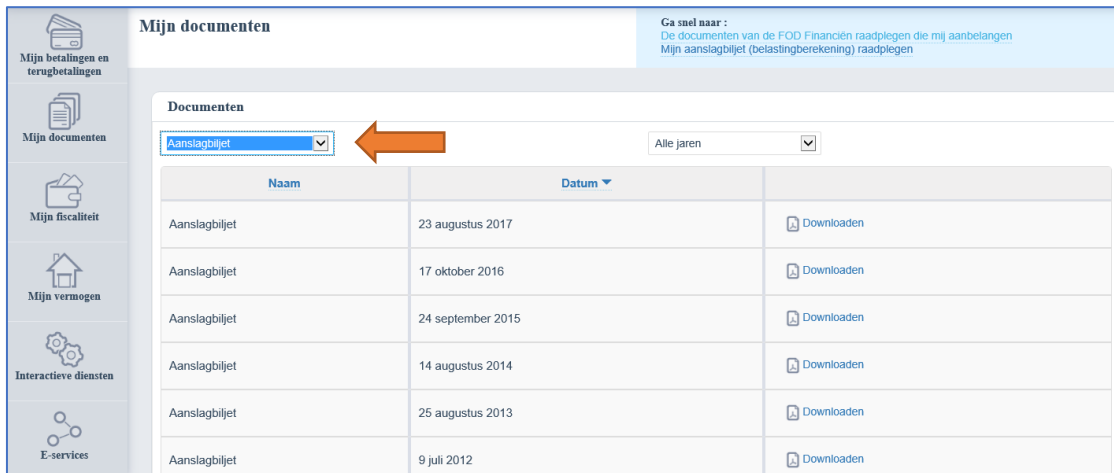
Mijn betalingen en terugbetalingen

Mijn documenten

Mijn fiscaliteit

Mijn vermogen

Interactieve diensten

E-services

Mijn documenten

Ga snel naar :
De documenten van de FOD Financiën raadplegen die mij aanbelangen
Mijn aanslagbiljet (belastingberekening) raadplegen

Documenten

Aanslagbiljet

Alle jaren

| Naam | Datum ▼ | |
|---|---|---|
| Aanslagbiljet | 23 augustus 2017 | Downloaden |
| Aanslagbiljet | 17 oktober 2016 | Downloaden |
| Aanslagbiljet | 24 september 2015 | Downloaden |
| Aanslagbiljet | 14 augustus 2014 | Downloaden |
| Aanslagbiljet | 25 augustus 2013 | Downloaden |
| Aanslagbiljet | 9 juli 2012 | Downloaden |